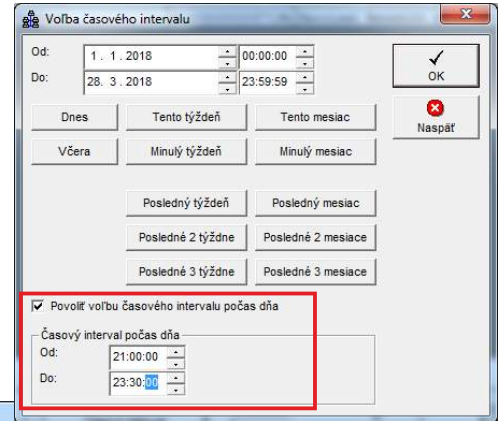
Voľba časového intervalu

Od: 1 . 1 . 2018 00:00:00
Do: 28. 3 . 2018 23:59:59

OK
Naspäť

Dnes
Tento týždeň
Tento mesiac
Včera
Minulý týždeň
Minulý mesiac

Posledný týždeň
Posledný mesiac
Posledné 2 týždne
Posledné 2 mesiace
Posledné 3 týždne
Posledné 3 mesiace

Povoliť voľbu časového intervalu počas dňa

Časový interval počas dňa
Od: 21:00:00
Do: 23:30:00